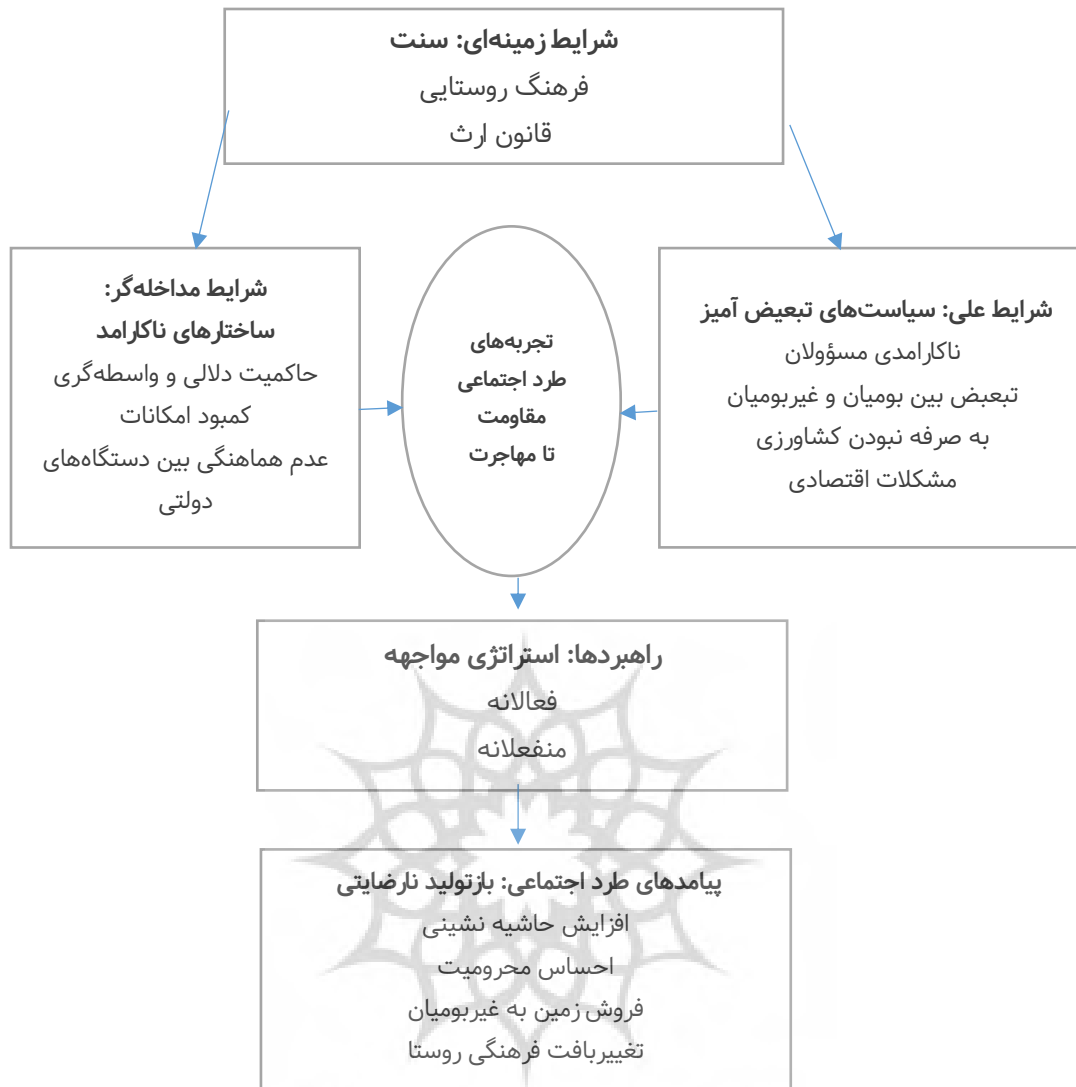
شرایط زمینه‌ای: سنت
فرهنگ روستایی
قانون ارث

شرایط علی: سیاست‌های تبعیض آمیز
ناکارامدی مسؤولان
تبعض بین بومیان و غیربومیان
به صرفه نبودن کشاورزی
مشکلات اقتصادی

تجربه‌های
طرد اجتماعی
مقاومت
تا مهاجرت

شرایط مداخله‌گر:
ساختارهای ناکارامد
حاکمیت دلالی و واسطه‌گری
کمبود امکانات
عدم هماهنگی بین دستگاه‌های دولتی

راهبردها: استراتژی مواجهه
فعالانه
منفعلانه

پیامدهای طرد اجتماعی: بازتولید نارضایتی
افزایش حاشیه نشینی
احساس محرومیت
فروش زمین به غیربومیان
تغییربافت فرهنگی روستا